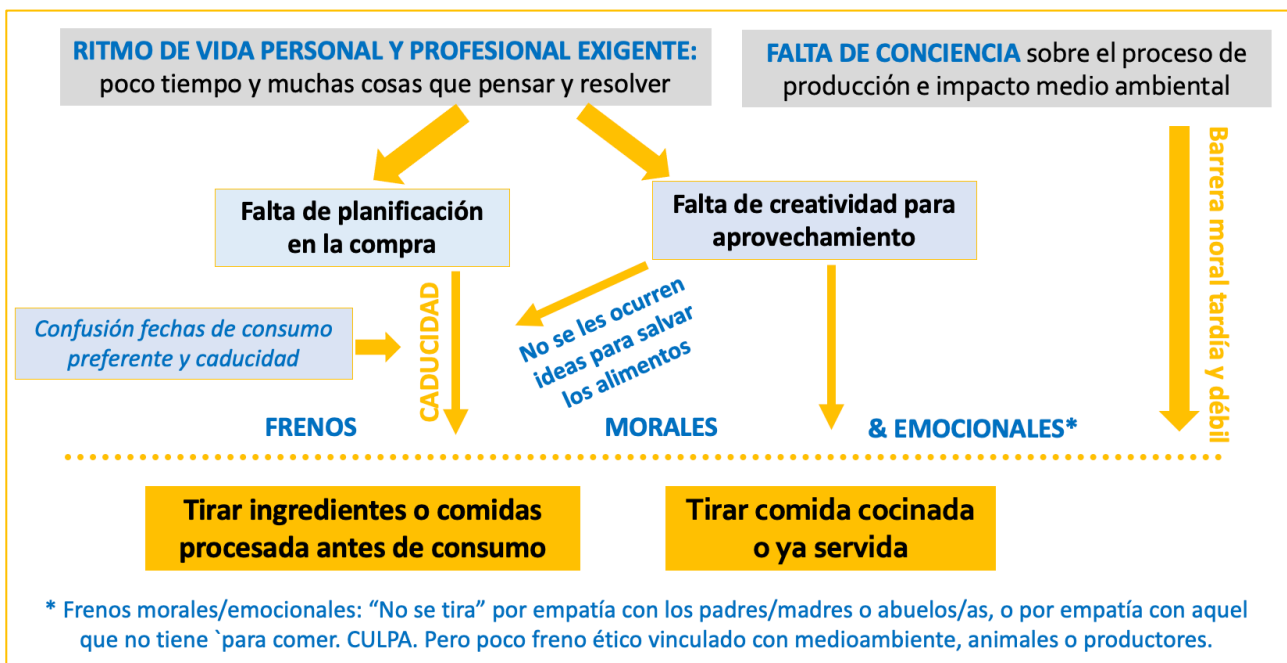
RITMO DE VIDA PERSONAL Y PROFESIONAL EXIGENTE: poco tiempo y muchas cosas que pensar y resolver

FALTA DE CONCIENCIA sobre el proceso de producción e impacto medio ambiental

Falta de planificación en la compra

Falta de creatividad para aprovechamiento

Barrera moral tardía y débil

Confusión fechas de consumo preferente y caducidad

CADUCIDAD

No se les ocurren ideas para salvar los alimentos

FRENOS MORALES & EMOCIONALES*

Tirar ingredientes o comidas procesada antes de consumo

Tirar comida cocinada o ya servida

* Frenos morales/emocionales: “No se tira” por empatía con los padres/madres o abuelos/as, o por empatía con aquel que no tiene `para comer. CULPA. Pero poco freno ético vinculado con medioambiente, animales o productores.